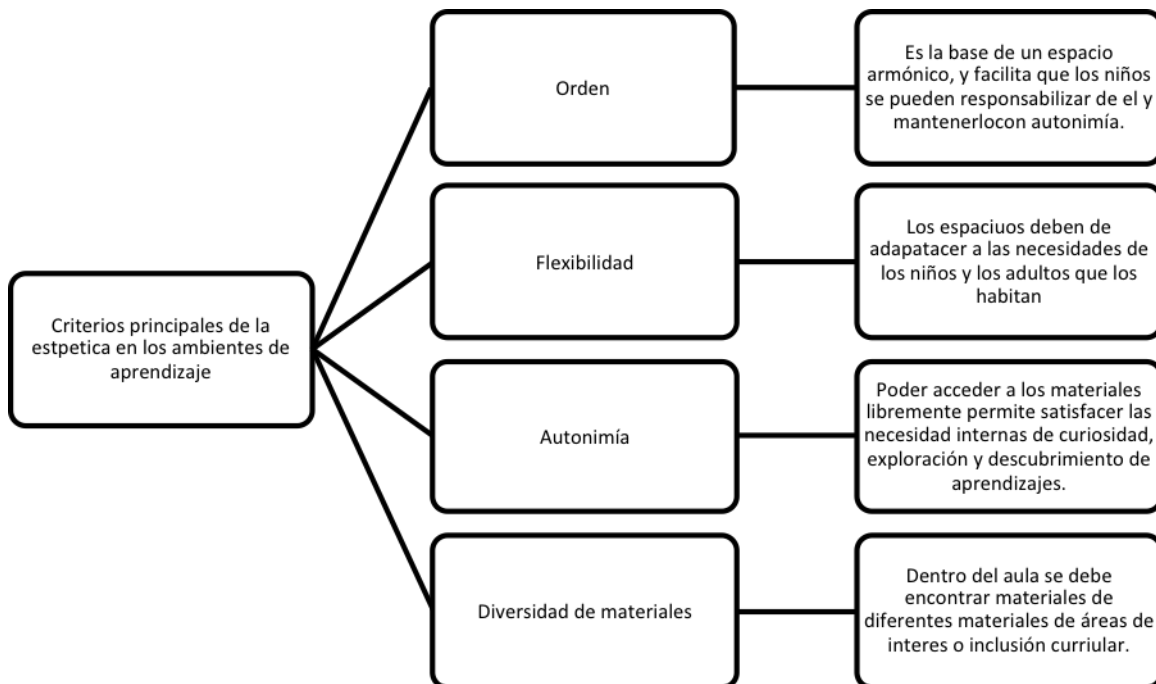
Criterios principales de la estpetica en los ambientes de aprendizaje

Orden

Es la base de un espacio armónico, y facilita que los niños se pueden responsabilizar de el y mantenerlocon autonimía.

Flexibilidad

Los espaciuos deben de adapatacer a las necesidades de los niños y los adultos que los habitan

Autonimía

Poder acceder a los materiales libremente permite satisfacer las necesidad internas de curiosidad, exploración y descubrimiento de aprendizajes.

Diversidad de materiales

Dentro del aula se debe encontrar materiales de diferentes materiales de áreas de interes o inclusión curriular.